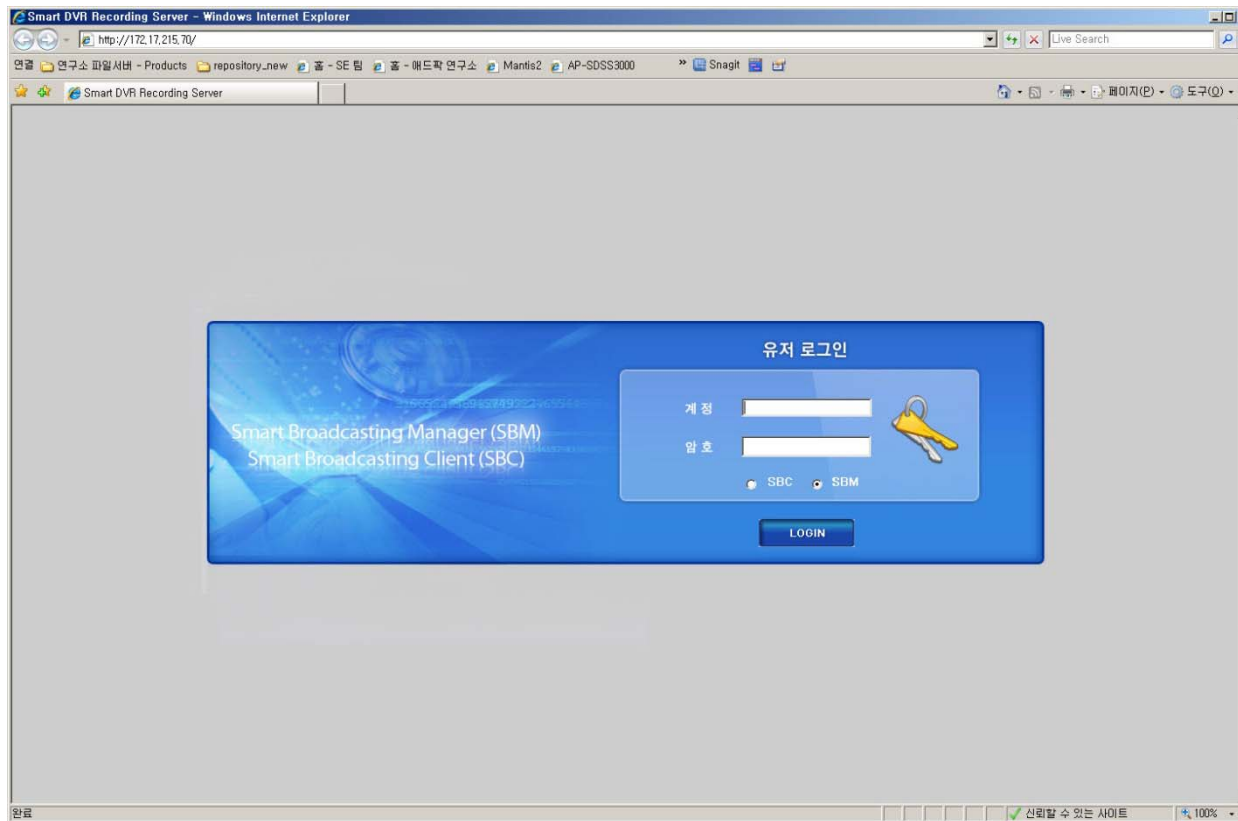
Smart DVR Recording Server - Windows Internet Explorer

http://172.17.215.70/

Live Search

연결 연구소 파일서버 - Products repository_new 홈 - SE 팀 홈 - 애드팍 연구소 Mantis2 AP-SDSS3000 » Snagit

Smart DVR Recording Server

페이지(P) 도구(O)

유저 로그인

Smart Broadcasting Manager (SBM)
Smart Broadcasting Client (SBC)

계 정

암 호

SBC SBM

LOGIN

완료

신뢰할 수 있는 사이트

100%